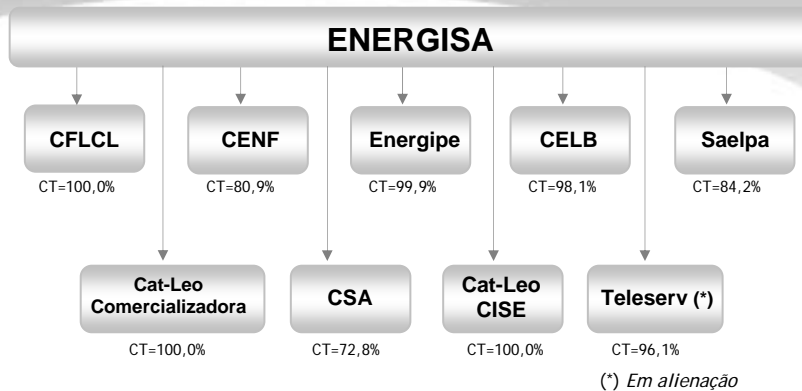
ENERGISA

CFLCL
CT=100,0%

CENF
CT=80,9%

Energipe
CT=99,9%

CELB
CT=98,1%

Saelpa
CT=84,2%

Cat-Leo Comercializadora
CT=100,0%

CSA
CT=72,8%

Cat-Leo CISE
CT=100,0%

Teleserv (*)
CT=96,1%

(*) Em alienação